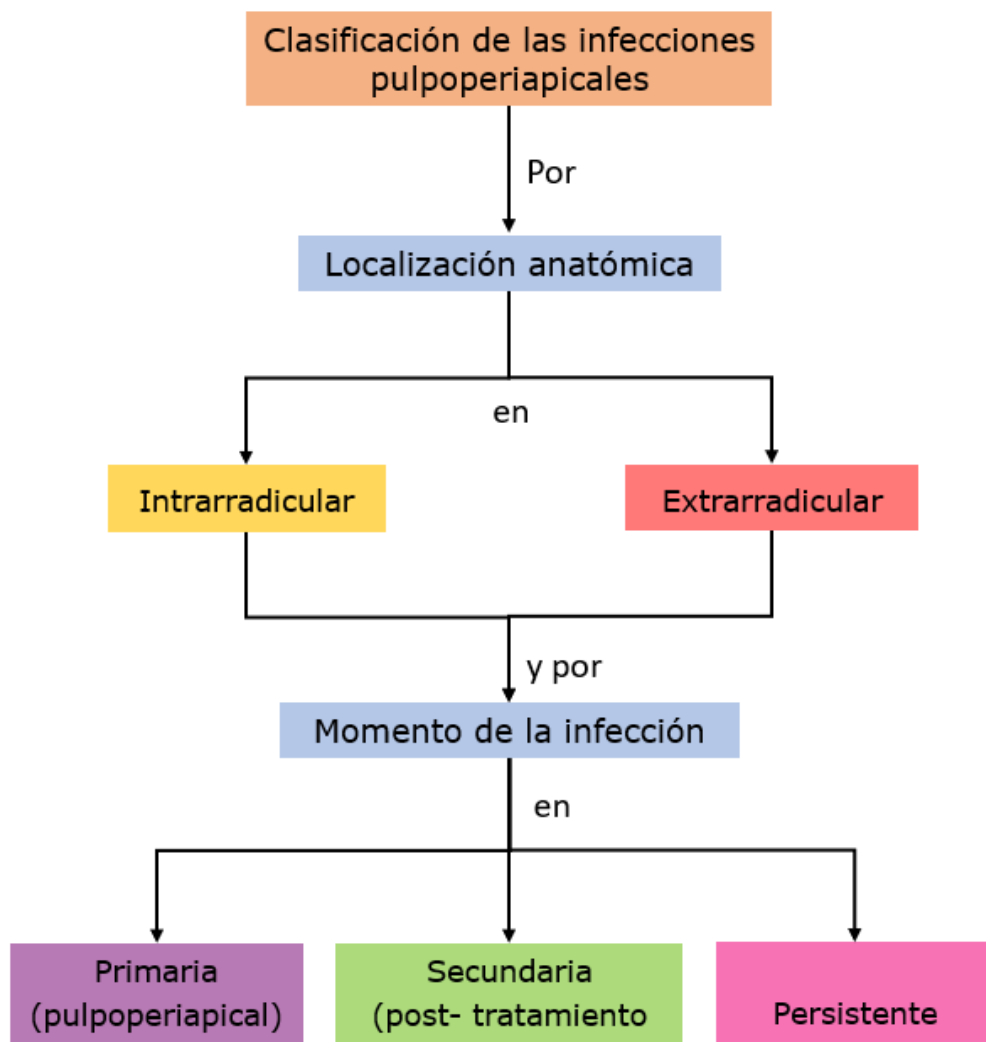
Clasificación de las infecciones pulpoperiapicales

Por

Localización anatómica

en

Intrarradicular

Extrarradicular

y por

Momento de la infección

en

Primaria (pulpoperiapical)

Secundaria (post- tratamiento

Persistente